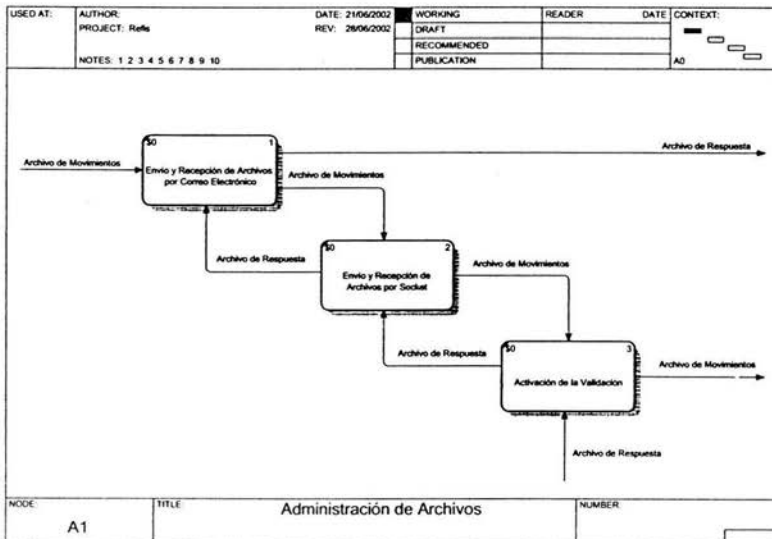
| USED AT: | AUTHOR: PROJECT: Refis NOTES: 1 2 3 4 5 6 7 8 9 10 | DATE: 21/06/2002 REV: 28/06/2002 | | WORKING | READER | DATE | CONTEXT: |
|---|---|---|---|---|---|---|---|
| | | | | DRAFT | | | |
| | | | | RECOMMENDED | | | |
| | | | | PUBLICATION | | | A0 |

Archivo de Movimientos

$0 1
Envio y Recepción de Archivos por Correo Electrónico

Archivo de Respuesta

Archivo de Movimientos

Archivo de Respuesta

$0 2
Envio y Recepción de Archivos por Socket

Archivo de Movimientos

Archivo de Respuesta

$0 3
Activación de la Validación

Archivo de Movimientos

Archivo de Respuesta

| NODE: A1 | TITLE: Administración de Archivos | NUMBER: |
|---|---|---|